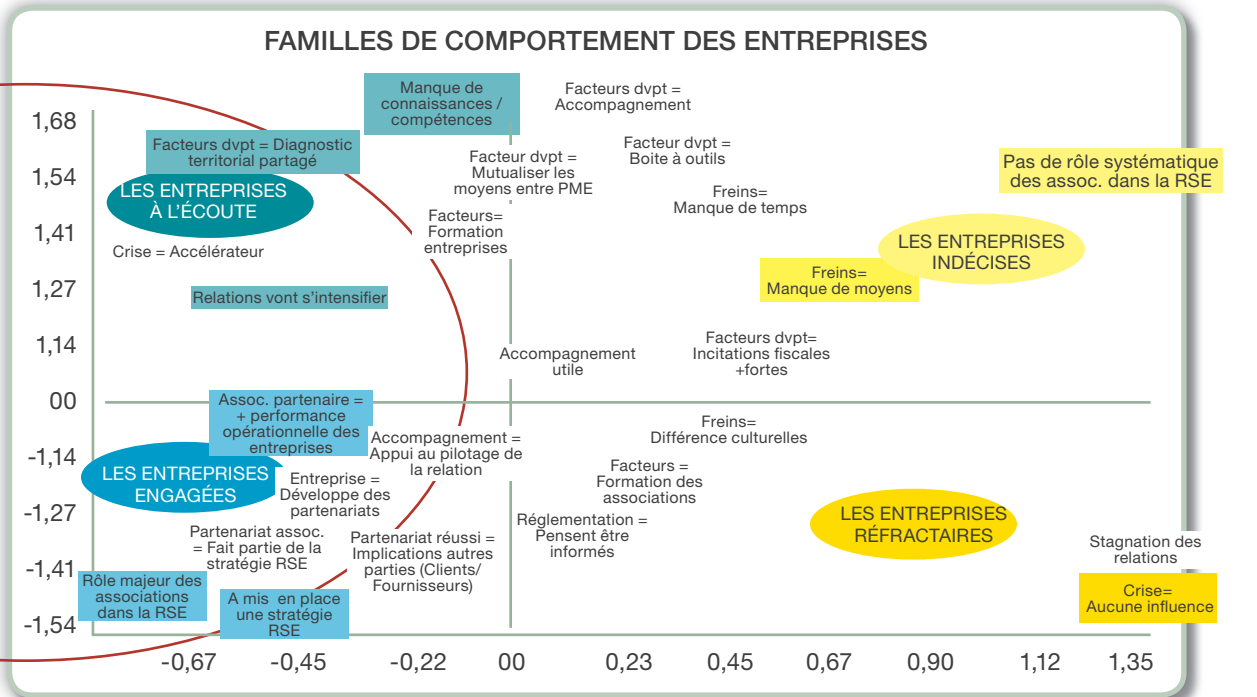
FAMILLES DE COMPORTEMENT DES ENTREPRISES

1,68
1,54
1,41
1,27
1,14
00
-1,14
-1,27
-1,41
-1,54

-0,67 -0,45 -0,22 00 0,23 0,45 0,67 0,90 1,12 1,35

Manque de connaissances / compétences

Facteurs dvpt = Accompagnement

Facteurs dvpt = Diagnostic territorial partagé

Facteur dvpt = Mutualiser les moyens entre PME

Facteur dvpt = Boite à outils

Pas de rôle systématique des assoc. dans la RSE

LES ENTREPRISES À L'ÉCOUTE

Freins= Manque de temps

Facteurs= Formation entreprises

Crise = Accélérateur

LES ENTREPRISES INDÉCISES

Freins= Manque de moyens

Relations vont s'intensifier

Facteurs dvpt= Incitations fiscales +fortes

Accompagnement utile

Assoc. partenaire = + performance opérationnelle des entreprises

Freins= Différence culturelles

Accompagnement = Appui au pilotage de la relation

LES ENTREPRISES ENGAGÉES

Entreprise = Développe des partenariats

Facteurs = Formation des associations

Réglementation = Pensent être informés

LES ENTREPRISES RÉFRACTAIRES

Partenariat assoc. = Fait partie de la stratégie RSE

Partenariat réussi = Implications autres parties (Clients/ Fournisseurs)

Stagnation des relations

Rôle majeur des associations dans la RSE

A mis en place une stratégie RSE

Crise= Aucune influence